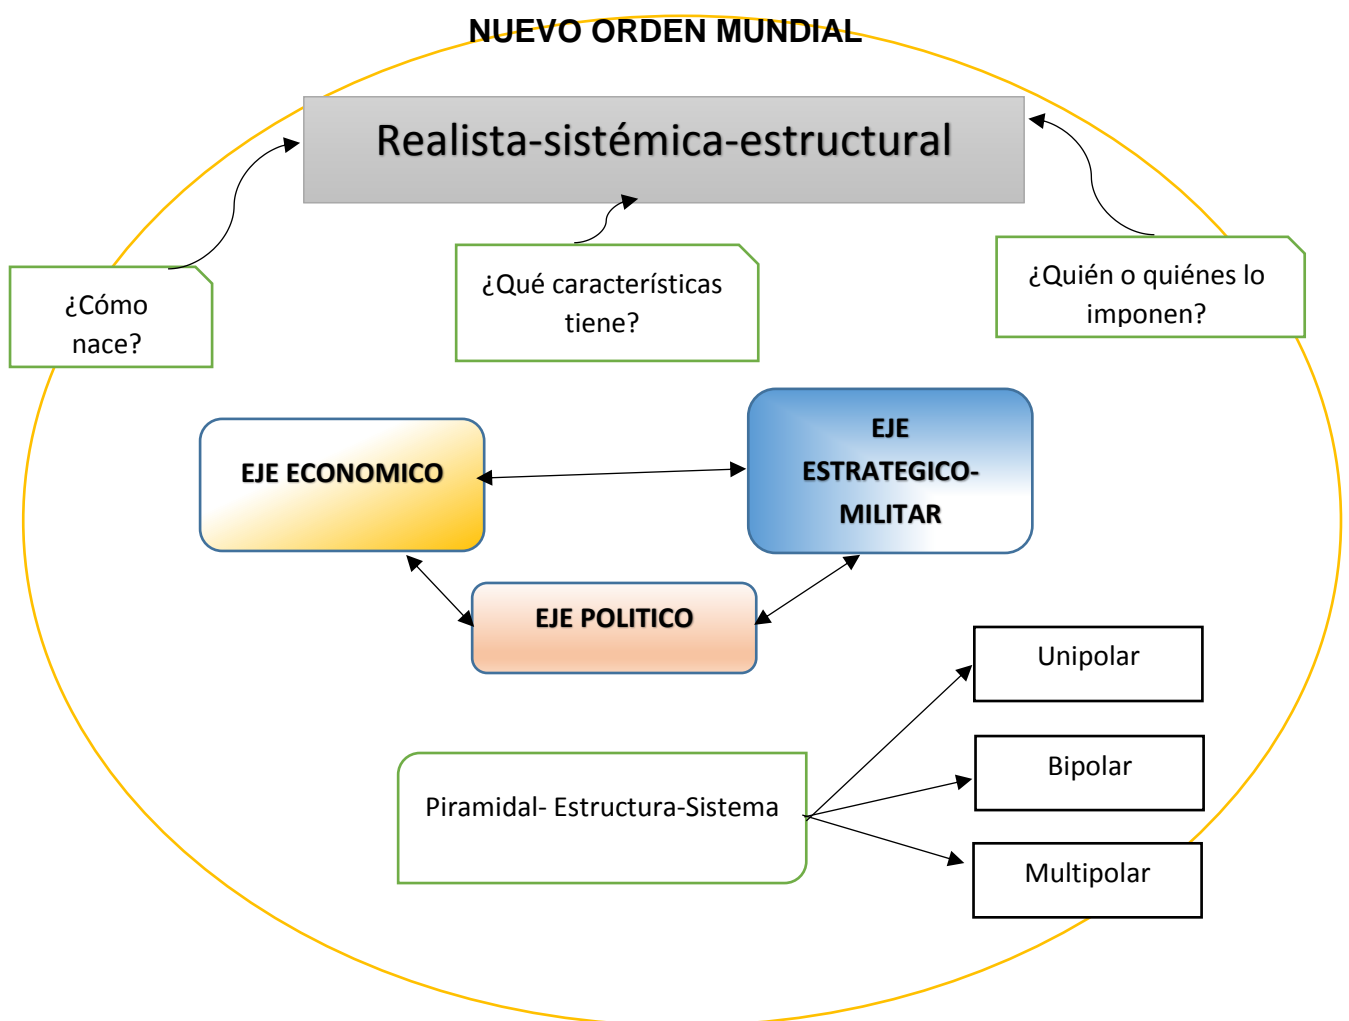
NUEVO ORDEN MUNDIAL

Realista-sistémica-estructural

¿Cómo nace?

¿Qué características tiene?

¿Quién o quiénes lo imponen?

EJE ECONOMICO

EJE ESTRATEGICO-MILITAR

EJE POLITICO

Unipolar

Bipolar

Multipolar

Piramidal- Estructura-Sistema